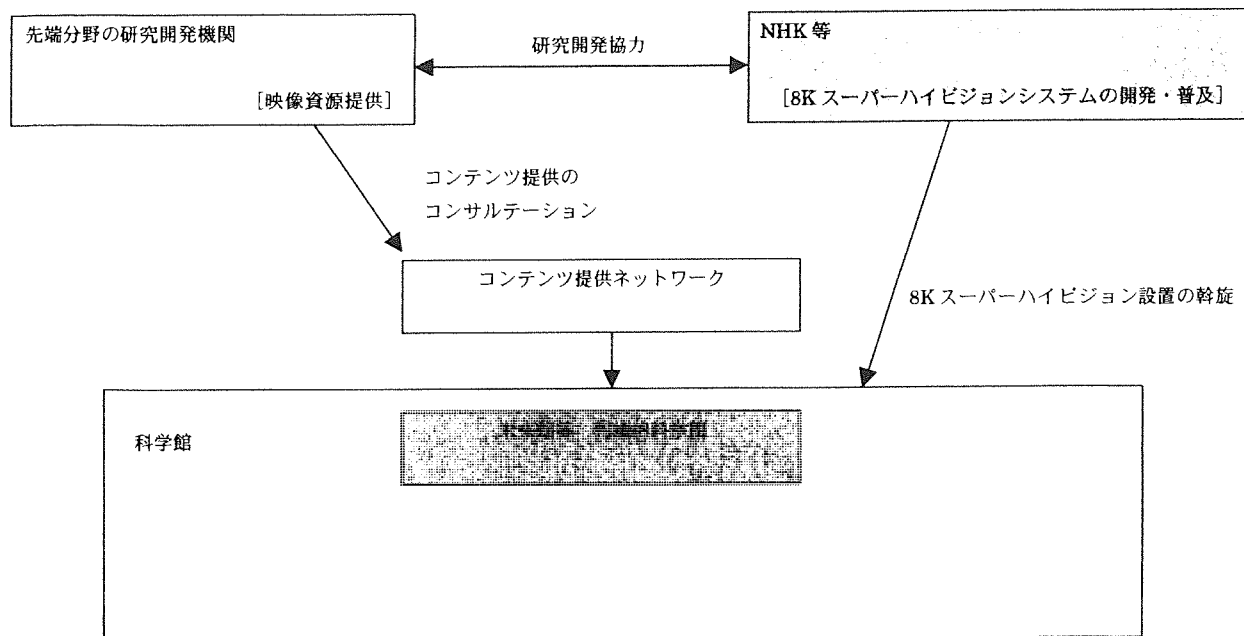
先端分野の研究開発機関

［映像資源提供］

研究開発協力

NHK 等

［8K スーパーハイビジョンシステムの開発・普及］

コンテンツ提供の
コンサルテーション

コンテンツ提供ネットワーク

8K スーパーハイビジョン設置の斡旋

科学館

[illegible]